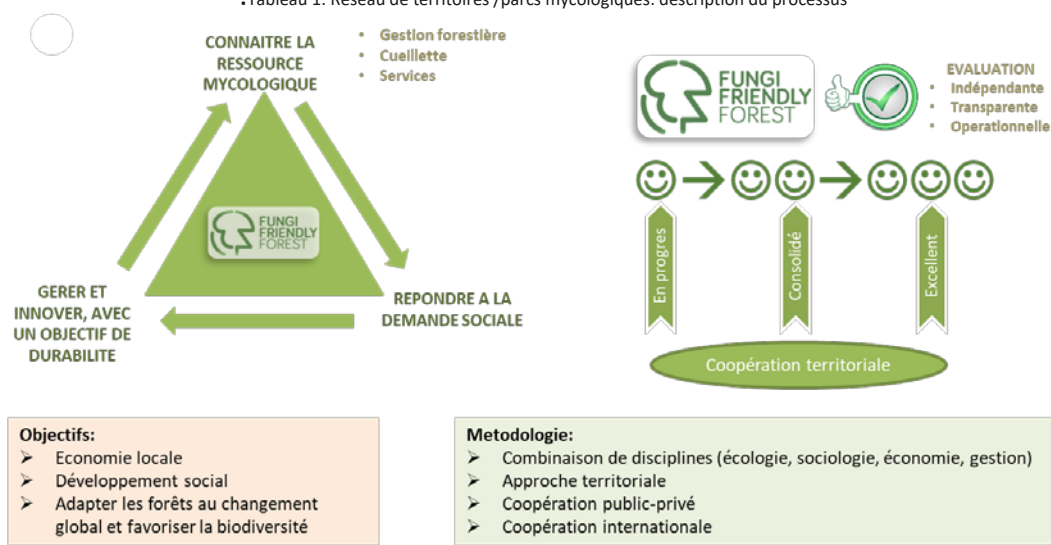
Tableau 1. Réseau de territoires / parcs mycologiques: description du processus

CONNAITRE LA RESSOURCE MYCOLOGIQUE

- Gestion forestière
- Cueillette
- Services

FUNGI FRIENDLY FOREST

GERER ET INNOVER, AVEC UN OBJECTIF DE DURABILITE

REPONDRE A LA DEMANDE SOCIALE

FUNGI FRIENDLY FOREST

EVALUATION
- Indépendante
- Transparente
- Operationnelle

En progres

Consolidé

Excellent

Coopération territoriale

Objectifs:
➢ Economie locale
➢ Développement social
➢ Adapter les forêts au changement global et favoriser la biodiversité

Metodologie:
➢ Combinaison de disciplines (écologie, sociologie, économie, gestion)
➢ Approche territoriale
➢ Coopération public-privé
➢ Coopération internationale